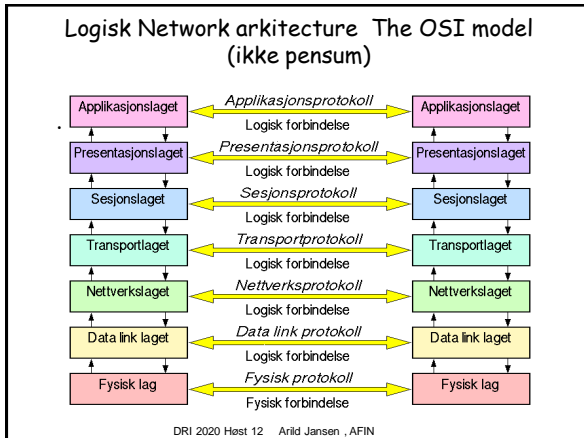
Logisk Network arkitecture The OSI model (ikke pensum)

Applikasjonslaget
Applikasjonsprotokoll
Logisk forbindelse
Applikasjonslaget

Presentasjonslaget
Presentasjonsprotokoll
Logisk forbindelse
Presentasjonslaget

Sesjonslaget
Sesjonsprotokoll
Logisk forbindelse
Sesjonslaget

Transportlaget
Transportprotokoll
Logisk forbindelse
Transportlaget

Nettverkslaget
Nettverksprotokoll
Logisk forbindelse
Nettverkslaget

Data link laget
Data link protokoll
Logisk forbindelse
Data link laget

Fysisk lag
Fysisk protokoll
Fysisk forbindelse
Fysisk lag

DRI 2020 Høst 12 Arild Jansen , AFIN